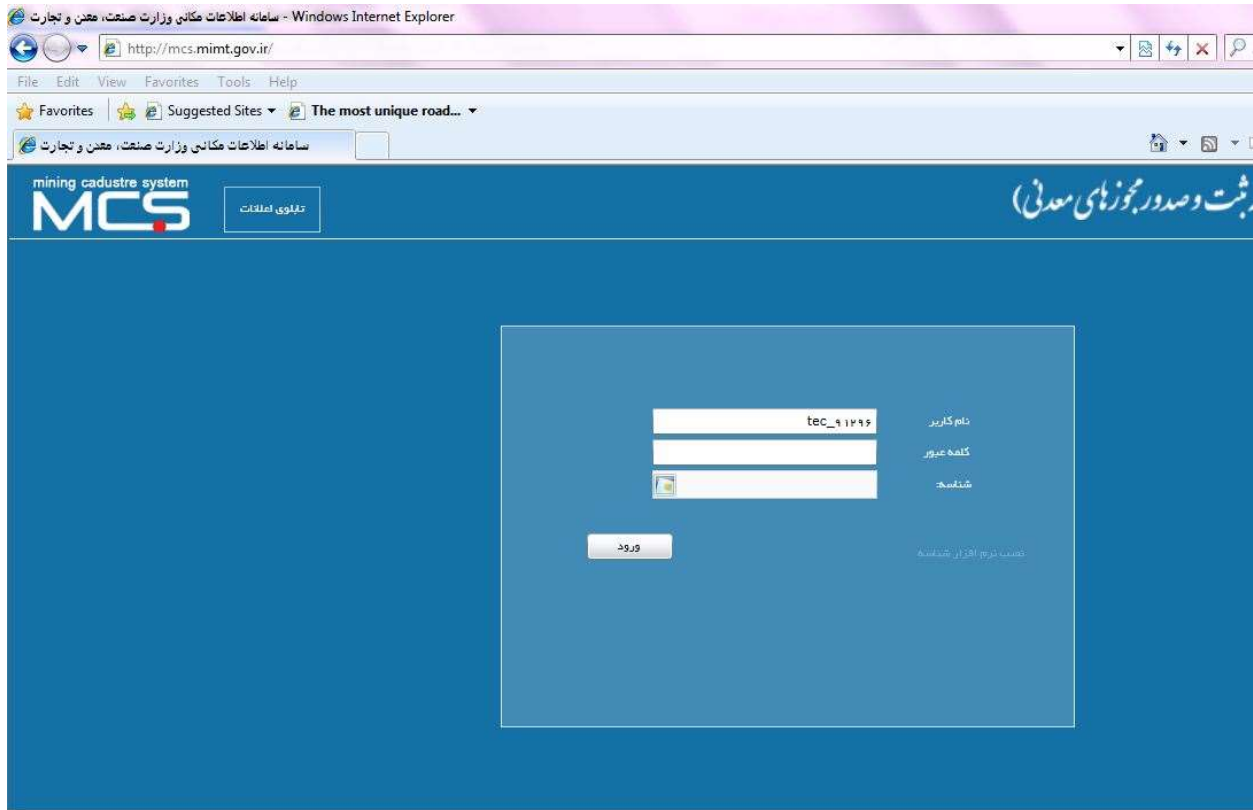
سامانه اطلاعات مکانی وزارت صنعت، معدن و تجارت - Windows Internet Explorer

http://mcs.mimt.gov.ir/

File Edit View Favorites Tools Help

Favorites Suggested Sites The most unique road...

سامانه اطلاعات مکانی وزارت صنعت، معدن و تجارت

mining cadustre system
MCS

تابلوی اعلانات

ثبت وصدور مجوزهای معدنی)

نام کاربر tec_۹۱۲۹۶

کلمه عبور

شناسه:

ورود

نصب نرم افزار شناسه